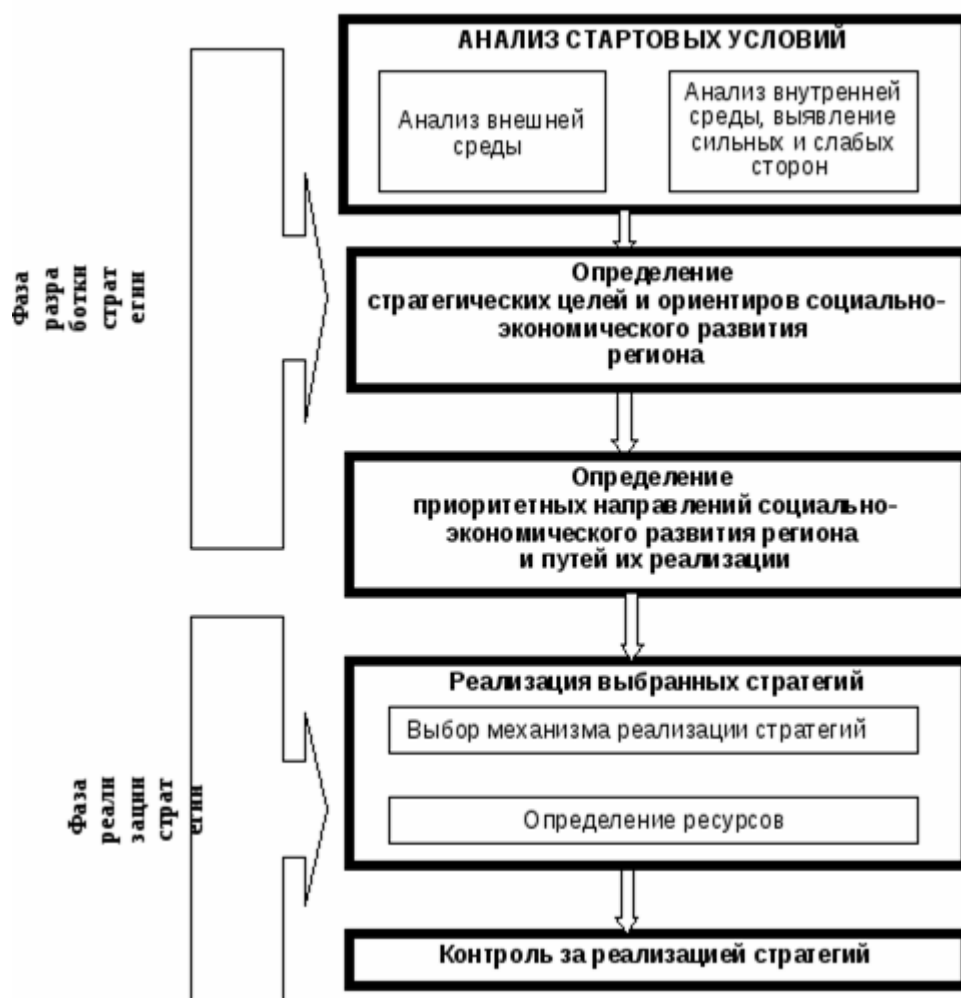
Фаза разработки стратегии

АНАЛИЗ СТАРТОВЫХ УСЛОВИЙ

Анализ внешней среды

Анализ внутренней среды, выявление сильных и слабых сторон

Определение стратегических целей и ориентиров социально-экономического развития региона

Определение приоритетных направлений социально-экономического развития региона и путей их реализации

Фаза реализации стратегии

Реализация выбранных стратегий

Выбор механизма реализации стратегий

Определение ресурсов

Контроль за реализацией стратегий